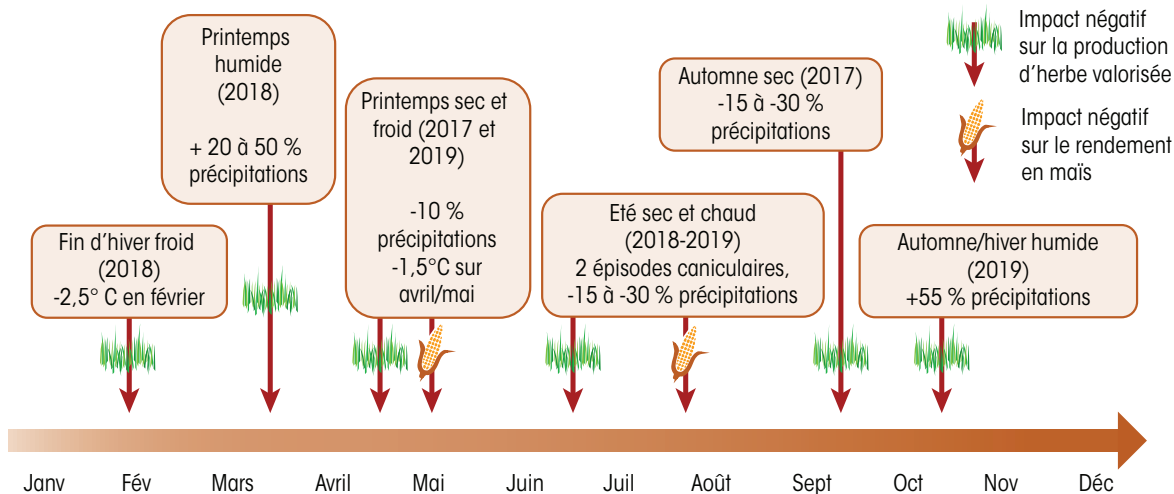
Impact négatif sur la production d'herbe valorisée

Impact négatif sur le rendement en maïs

Printemps humide (2018)

+ 20 à 50 % précipitations

Fin d'hiver froid (2018) -2,5° C en février

Printemps sec et froid (2017 et 2019)

-10 % précipitations -1,5°C sur avril/mai

Automne sec (2017) -15 à -30 % précipitations

Eté sec et chaud (2018-2019) 2 épisodes caniculaires, -15 à -30 % précipitations

Automne/hiver humide (2019) +55 % précipitations

Janv Fév Mars Avril Mai Juin Juil Août Sept Oct Nov Déc